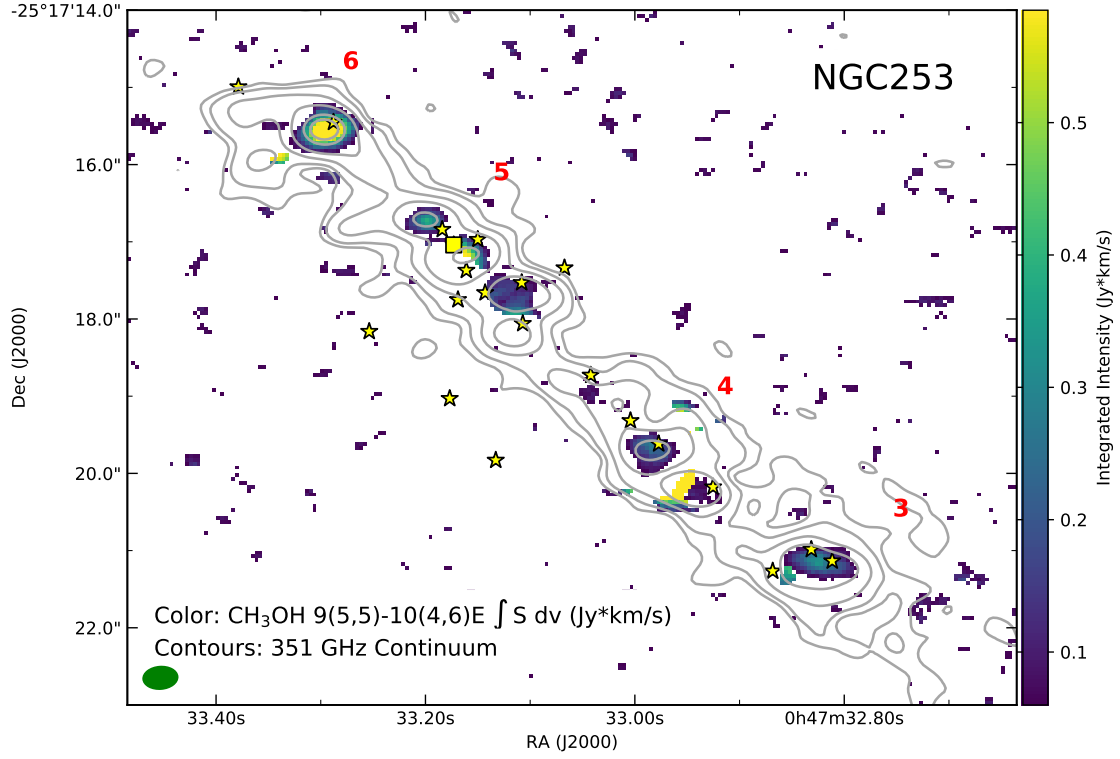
-25°17'14.0"

16.0"

18.0"

20.0"

22.0"

Dec (J2000)

6

5

4

3

NGC253

Color: $CH_3OH$ 9(5,5)-10(4,6)E $\int$ S dv (Jy*km/s)
Contours: 351 GHz Continuum

33.40s

33.20s

33.00s

0h47m32.80s

RA (J2000)

0.5

0.4

0.3

0.2

0.1

Integrated Intensity (Jy*km/s)